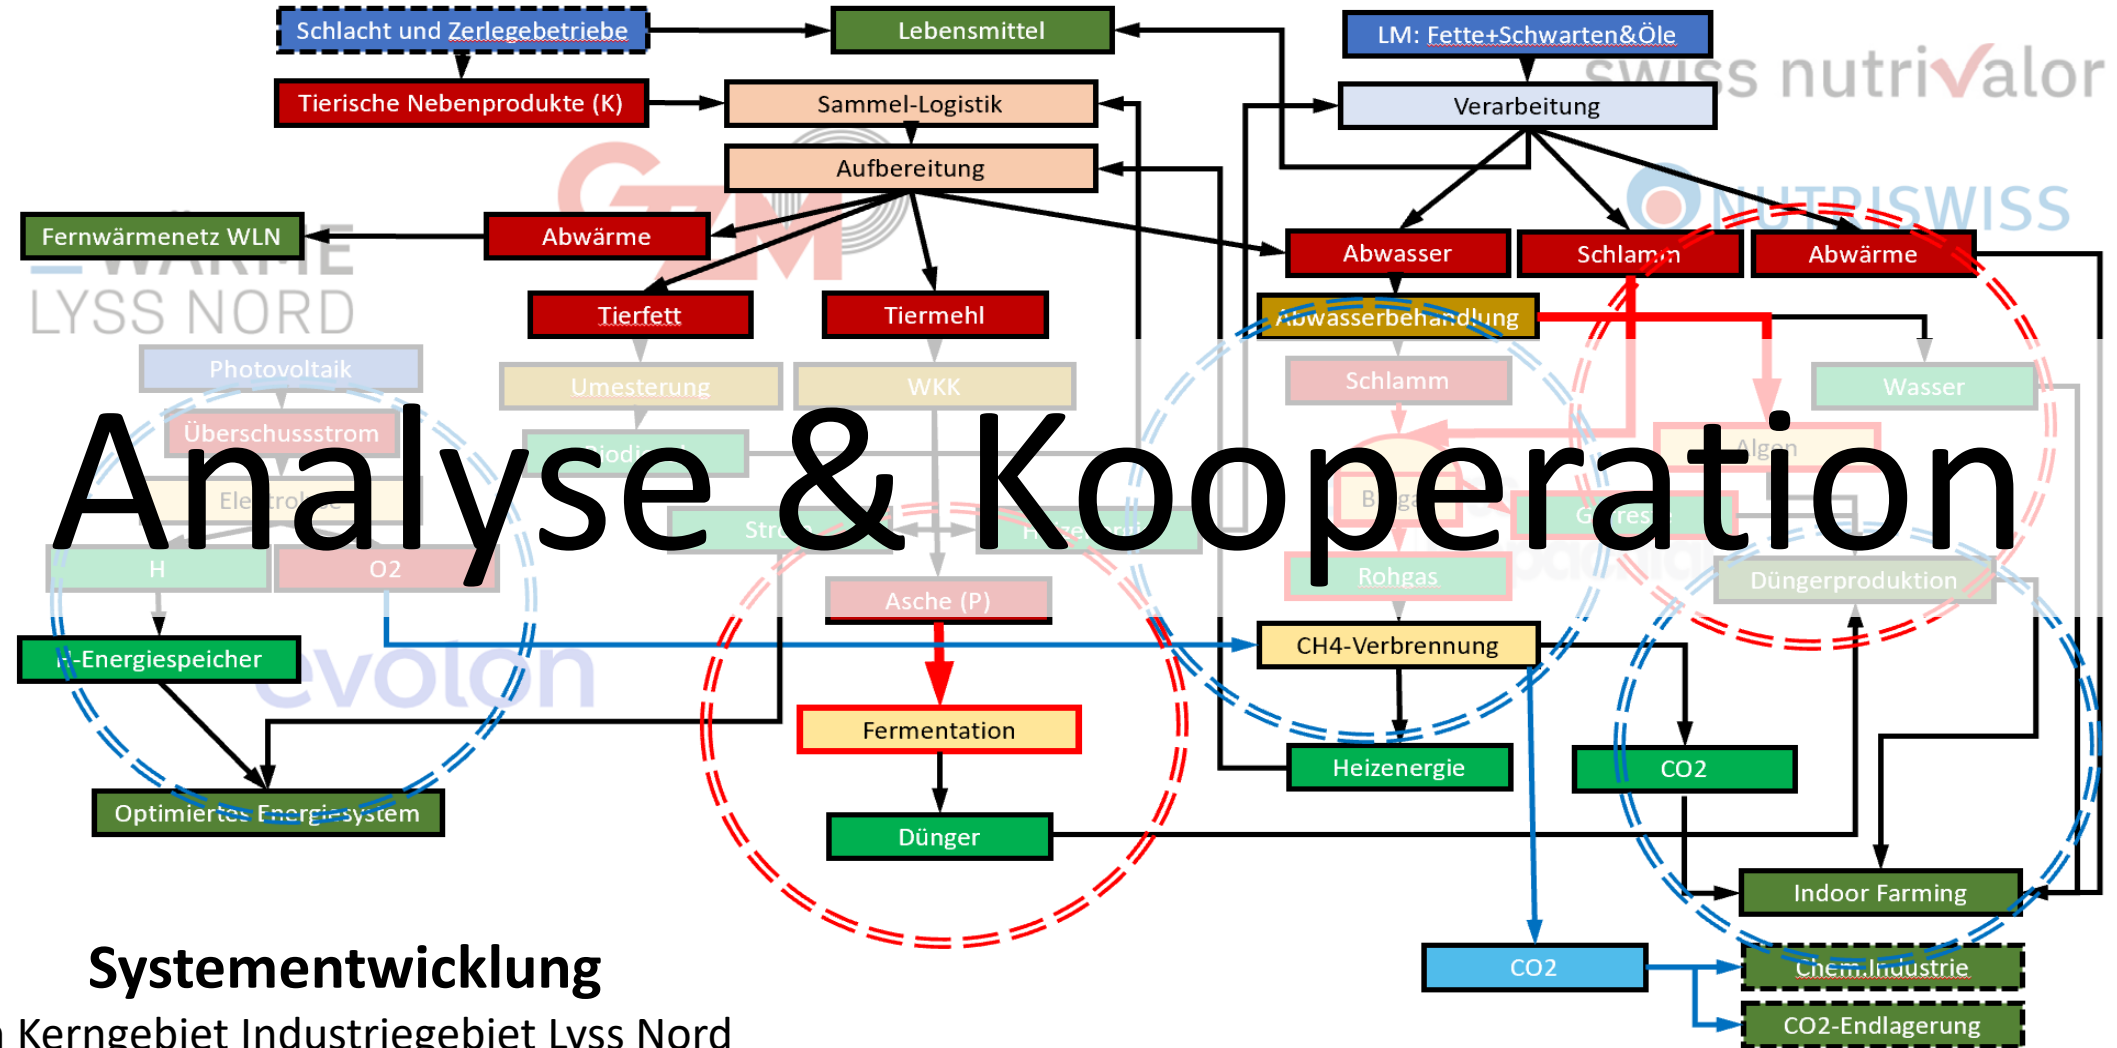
Schlacht und Zerlegebetriebe

Lebensmittel

LM: Fette+Schwarten&Öle

swiss nutrivalor

Tierische Nebenprodukte (K)

Sammel-Logistik

Verarbeitung

Aufbereitung

NUTRISWISS

Fernwärmenetz WLN

Abwärme

Abwasser

Schlamm

Abwärme

WÄRME LYSS NORD

Tierfett

Tiermehl

Abwasserbehandlung

Photovoltaik

Umesterung

WKK

Schlamm

Wasser

Überschussstrom

Biodi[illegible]

Algen

Analyse & Kooperation

Ele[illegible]trol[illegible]se

Str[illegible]

H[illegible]

B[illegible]ga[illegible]

G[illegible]res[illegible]

H

O2

Asche (P)

Rohgas

Düngerproduktion

H-Energiespeicher

CH4-Verbrennung

evolon

Fermentation

Heizenergie

CO2

Optimiertes Energiesystem

Dünger

Indoor Farming

Systementwicklung

CO2

Chem.Industrie

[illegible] Kerngebiet Industriegebiet Lyss Nord

CO2-Endlagerung